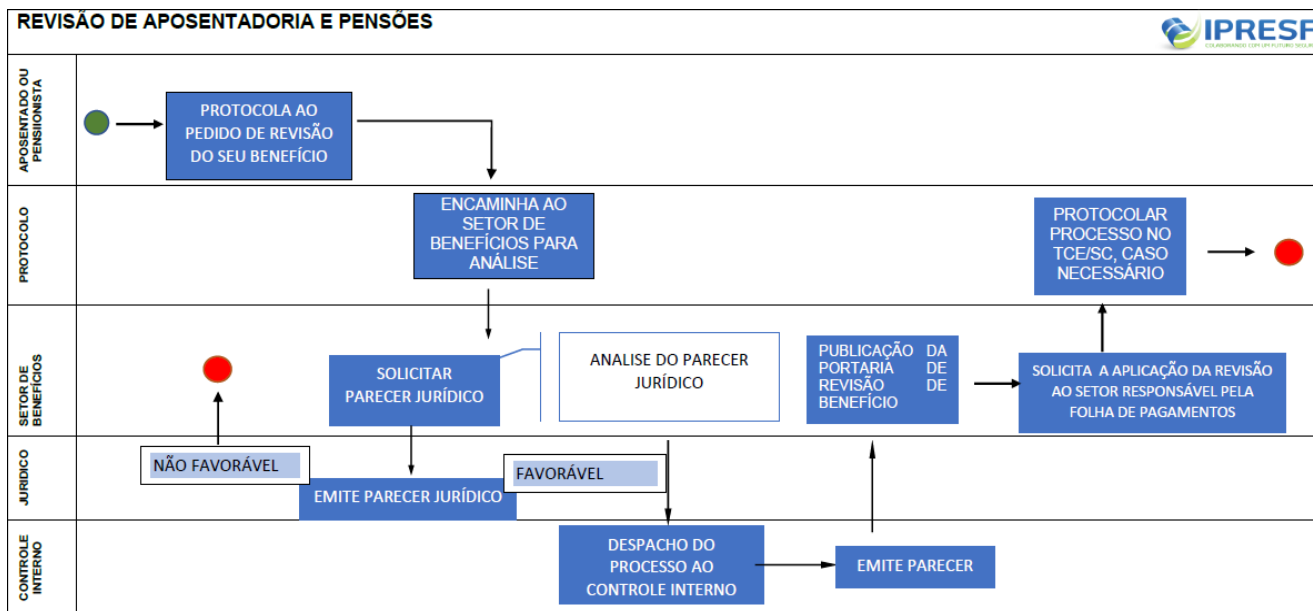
REVISÃO DE APOSENTADORIA E PENSÕES

IPRESF
COLABORANDO COM UM FUTURO SEGUR

APOSENTADO OU PENSIONISTA

PROTOCOLA AO PEDIDO DE REVISÃO DO SEU BENEFÍCIO

PROTOCOLO

ENCAMINHA AO SETOR DE BENEFÍCIOS PARA ANÁLISE

PROTOCOLAR PROCESSO NO TCE/SC, CASO NECESSÁRIO

SETOR DE BENEFÍCIOS

SOLICITAR PARECER JURÍDICO

ANALISE DO PARECER JURÍDICO

PUBLICAÇÃO DA PORTARIA DE REVISÃO DE BENEFÍCIO

SOLICITA A APLICAÇÃO DA REVISÃO AO SETOR RESPONSÁVEL PELA FOLHA DE PAGAMENTOS

JURÍDICO

NÃO FAVORÁVEL

FAVORÁVEL

EMITE PARECER JURÍDICO

CONTROLE INTERNO

DESPACHO DO PROCESSO AO CONTROLE INTERNO

EMITE PARECER